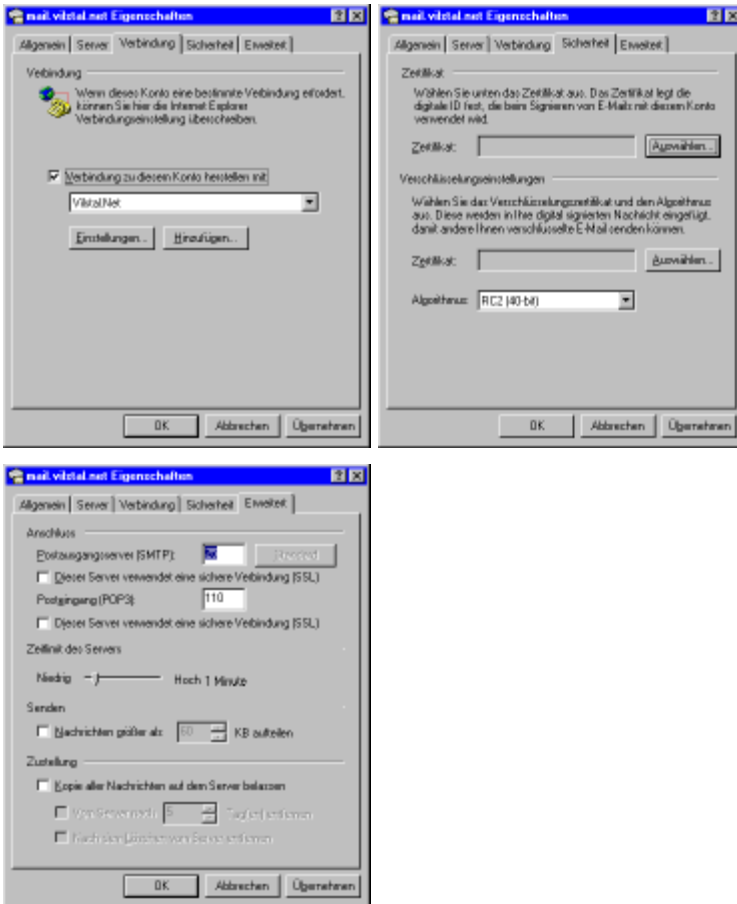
mail.vilstal.net Eigenschaften

Allgemein | Server | Verbindung | Sicherheit | Erweitert

Verbindung

Wenn dieses Konto eine bestimmte Verbindung erfordert, können Sie hier die Internet Explorer Verbindungseinstellung überschreiben.

Verbindung zu diesem Konto herstellen mit:

Vilstal.Net

Einstellungen... | Hinzufügen...

OK | Abbrechen | Übernehmen

mail.vilstal.net Eigenschaften

Allgemein | Server | Verbindung | Sicherheit | Erweitert

Zertifikat

Wählen Sie unten das Zertifikat aus. Das Zertifikat legt die digitale ID fest, die beim Signieren von E-Mails mit diesem Konto verwendet wird.

Zertifikat: | Auswählen...

Verschlüsselungseinstellungen

Wählen Sie das Verschlüsselungszertifikat und den Algorithmus aus. Diese werden in Ihre digital signierten Nachricht eingefügt, damit andere Ihnen verschlüsselte E-Mail senden können.

Zertifikat: | Auswählen...

Algorithmus: RC2 (40-bit)

OK | Abbrechen | Übernehmen

mail.vilstal.net Eigenschaften

Allgemein | Server | Verbindung | Sicherheit | Erweitert

Anschluss

Postausgangsserver (SMTP): 25 | Standard

Dieser Server verwendet eine sichere Verbindung (SSL)

Posteingang (POP3): 110

Dieser Server verwendet eine sichere Verbindung (SSL)

Zeitlimit des Servers

Niedrig — Hoch 1 Minute

Senden

Nachrichten größer als 60 KB aufteilen

Zustellung

Kopie aller Nachrichten auf dem Server belassen

Vom Server nach 5 Tag(en) entfernen

Nach dem Löschen vom Server entfernen

OK | Abbrechen | Übernehmen